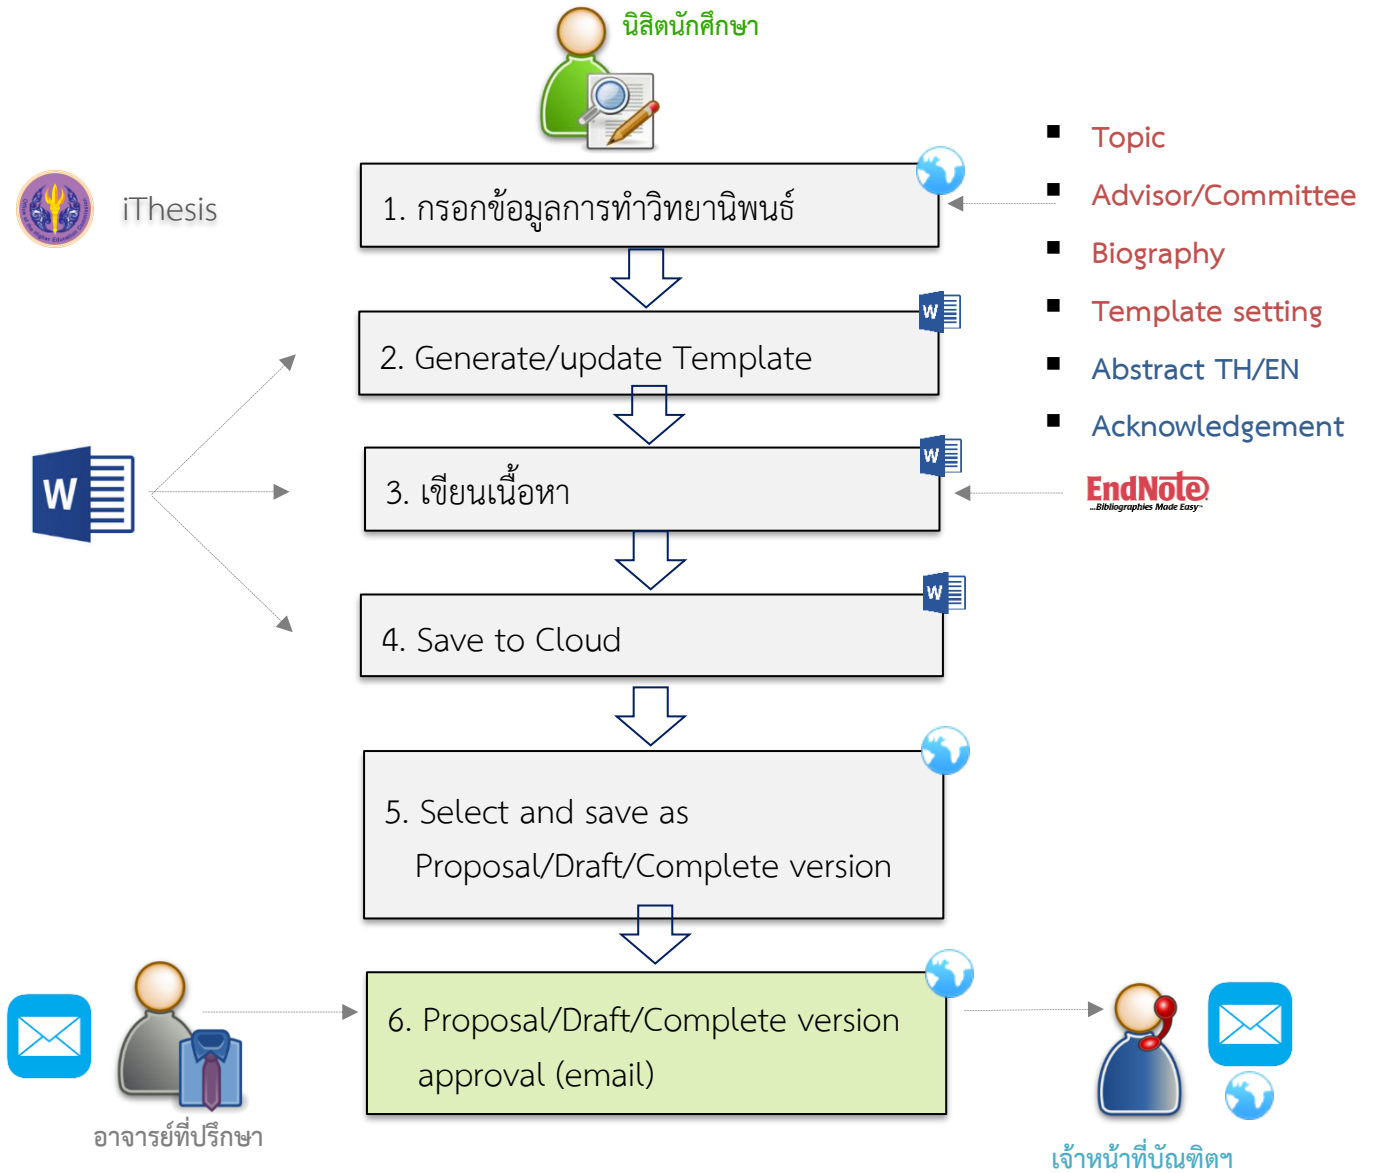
นิสิตนักศึกษา

iThesis

1. กรอกข้อมูลการทำวิทยานิพนธ์

- Topic
- Advisor/Committee
- Biography
- Template setting
- Abstract TH/EN
- Acknowledgement

2. Generate/update Template

W

3. เขียนเนื้อหา

EndNote
...Bibliographies Made Easy

4. Save to Cloud

5. Select and save as
Proposal/Draft/Complete version

6. Proposal/Draft/Complete version
approval (email)

อาจารย์ที่ปรึกษา

เจ้าหน้าที่บัณฑิตฯ